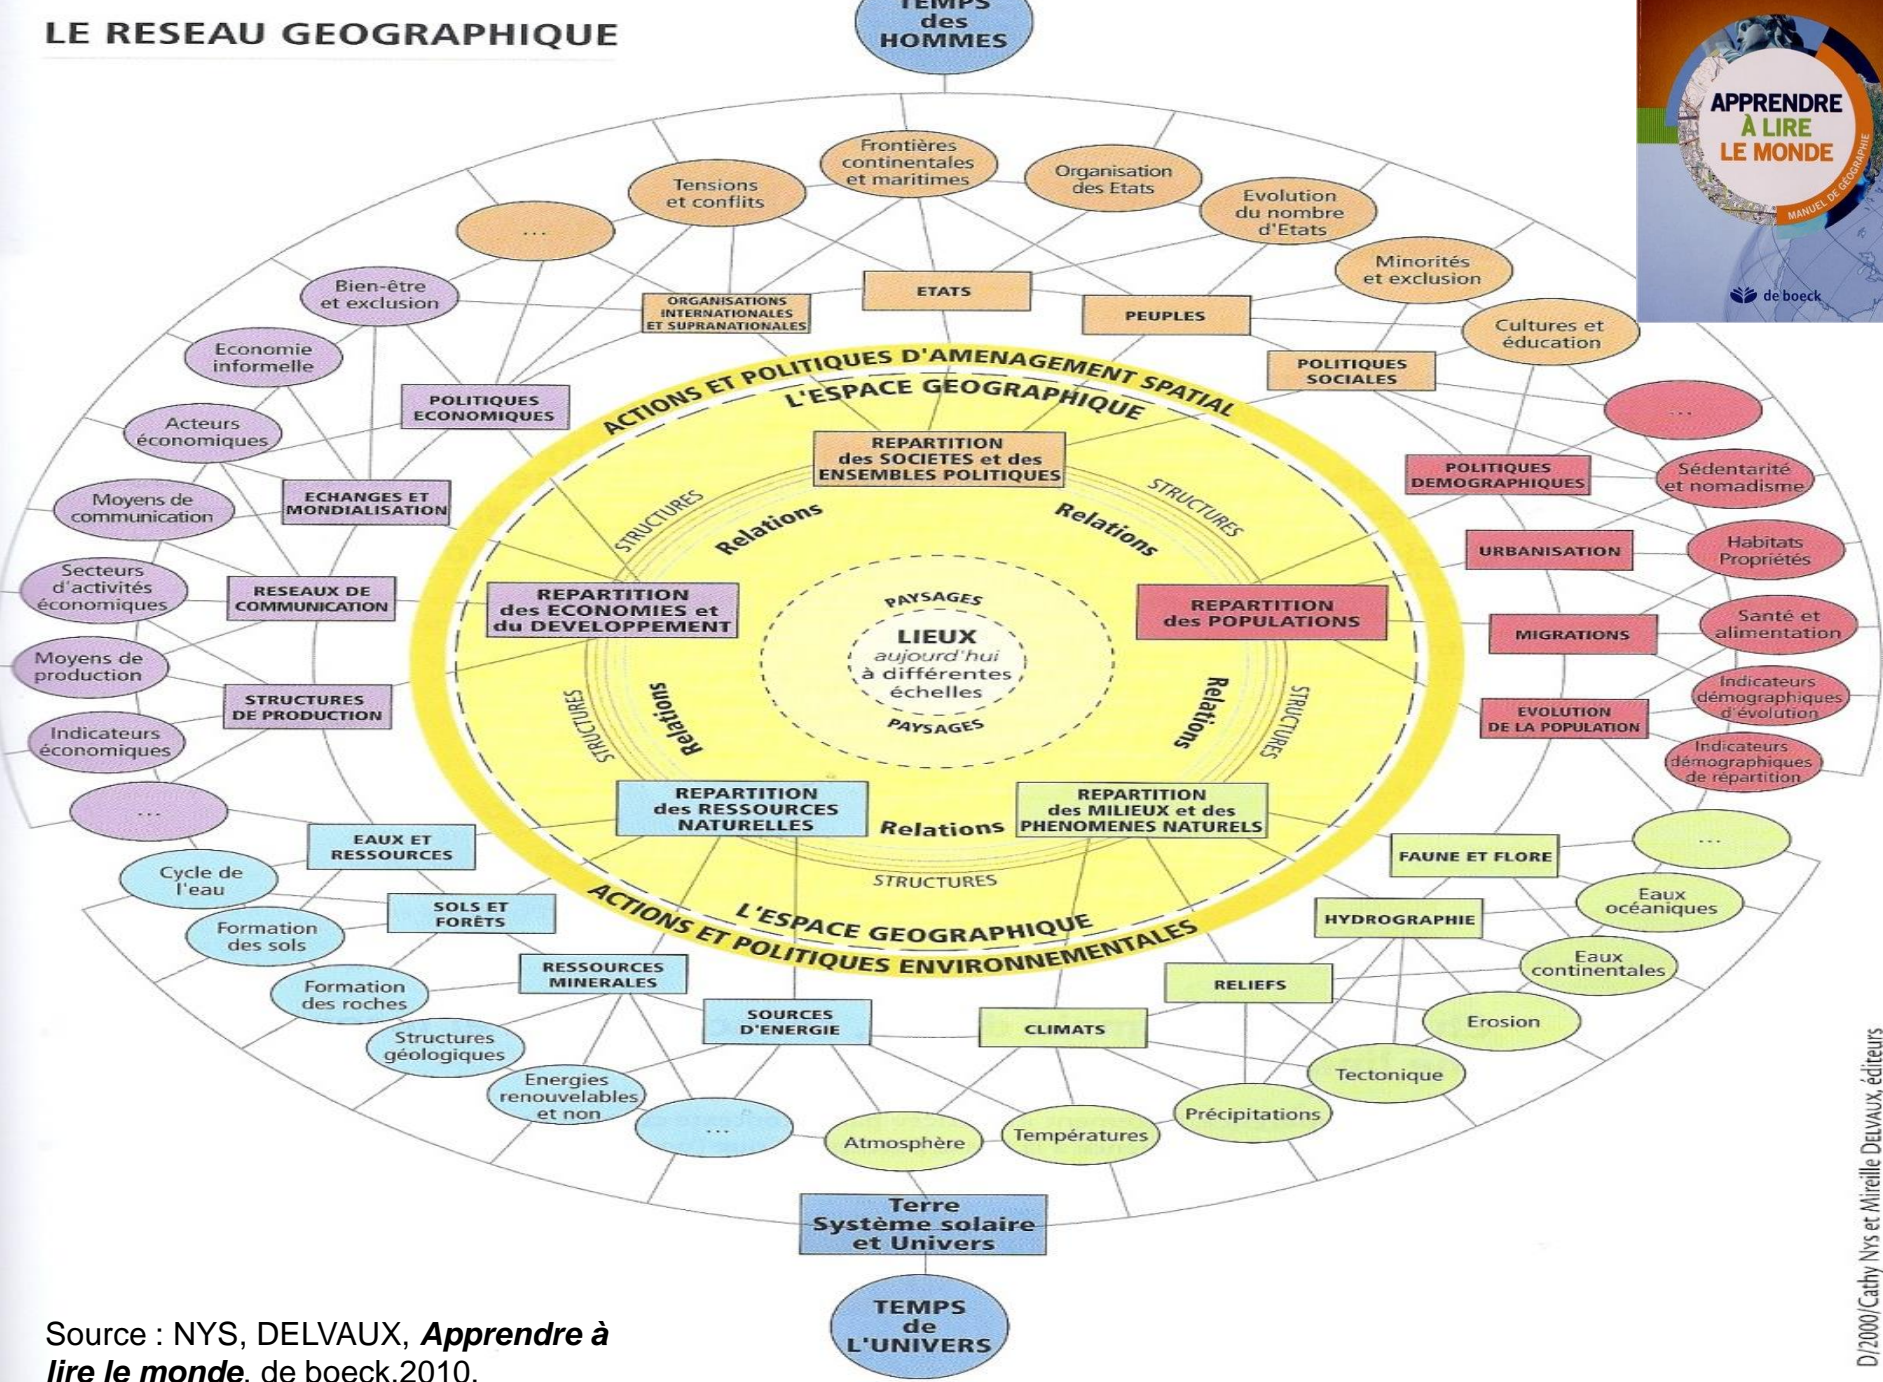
LE RESEAU GEOGRAPHIQUE

TEMPS des HOMMES

APPRENDRE À LIRE LE MONDE
MANUEL DE GÉOGRAPHIE
de boeck

Frontières continentales et maritimes
Tensions et conflits
Organisation des Etats
Evolution du nombre d'Etats
...
Minorités et exclusion
Bien-être et exclusion
ORGANISATIONS INTERNATIONALES ET SUPRANATIONALES
ETATS
PEUPLES
Cultures et éducation
Economie informelle
POLITIQUES SOCIALES
POLITIQUES ECONOMIQUES
Acteurs économiques
...
Sédentarité et nomadisme
POLITIQUES DEMOGRAPHIQUES
Moyens de communication
ECHANGES ET MONDIALISATION
Habitats Propriétés
URBANISATION
Secteurs d'activités économiques
RESEAUX DE COMMUNICATION
Santé et alimentation
MIGRATIONS
Moyens de production
Indicateurs démographiques d'évolution
STRUCTURES DE PRODUCTION
EVOLUTION DE LA POPULATION
Indicateurs économiques
Indicateurs démographiques de répartition
...

ACTIONS ET POLITIQUES D'AMENAGEMENT SPATIAL
L'ESPACE GEOGRAPHIQUE
REPARTITION des SOCIETES et des ENSEMBLES POLITIQUES
STRUCTURES
Relations
STRUCTURES
Relations
REPARTITION des ECONOMIES et du DEVELOPPEMENT
REPARTITION des POPULATIONS
PAYSAGES
LIEUX
aujourd'hui à différentes échelles
PAYSAGES
STRUCTURES
Relations
Relations
STRUCTURES
REPARTITION des RESSOURCES NATURELLES
Relations
REPARTITION des MILIEUX et des PHENOMENES NATURELS
STRUCTURES
L'ESPACE GEOGRAPHIQUE
ACTIONS ET POLITIQUES ENVIRONNEMENTALES

EAUX ET RESSOURCES
...
FAUNE ET FLORE
Cycle de l'eau
Eaux océaniques
SOLS ET FORÊTS
HYDROGRAPHIE
Formation des sols
Eaux continentales
RESSOURCES MINERALES
RELIEFS
Formation des roches
Erosion
SOURCES D'ENERGIE
CLIMATS
Structures géologiques
Tectonique
Energies renouvelables et non
Précipitations
...
Atmosphère
Températures

Terre Système solaire et Univers

TEMPS de L'UNIVERS

D/2000/Cathy Nys et Mireille Delvaux, éditeurs

Source : NYS, DELVAUX, ***Apprendre à lire le monde***, de boeck,2010.